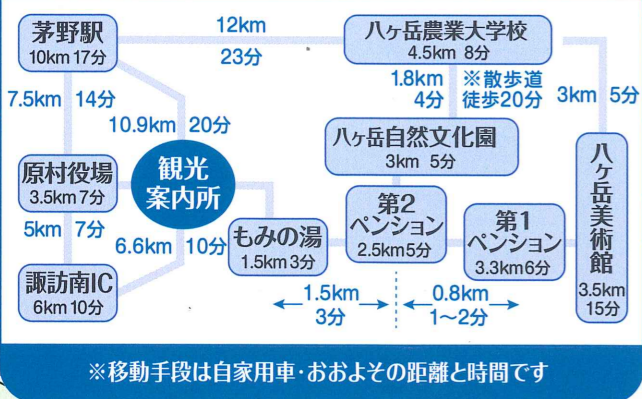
茅野駅
10km 17分

12km
23分

八ヶ岳農業大学校
4.5km 8分

1.8km
4分

※散歩道
徒歩20分

3km 5分

7.5km 14分

10.9km 20分

八ヶ岳自然文化園
3km 5分

原村役場
3.5km 7分

観光
案内所

八ヶ岳美術館
3.5km
15分

5km 7分

6.6km 10分

もみの湯
1.5km 3分

第2
ペンション
2.5km 5分

第1
ペンション
3.3km 6分

諏訪南IC
6km 10分

1.5km
3分

0.8km
1〜2分

※移動手段は自家用車・おおよその距離と時間です